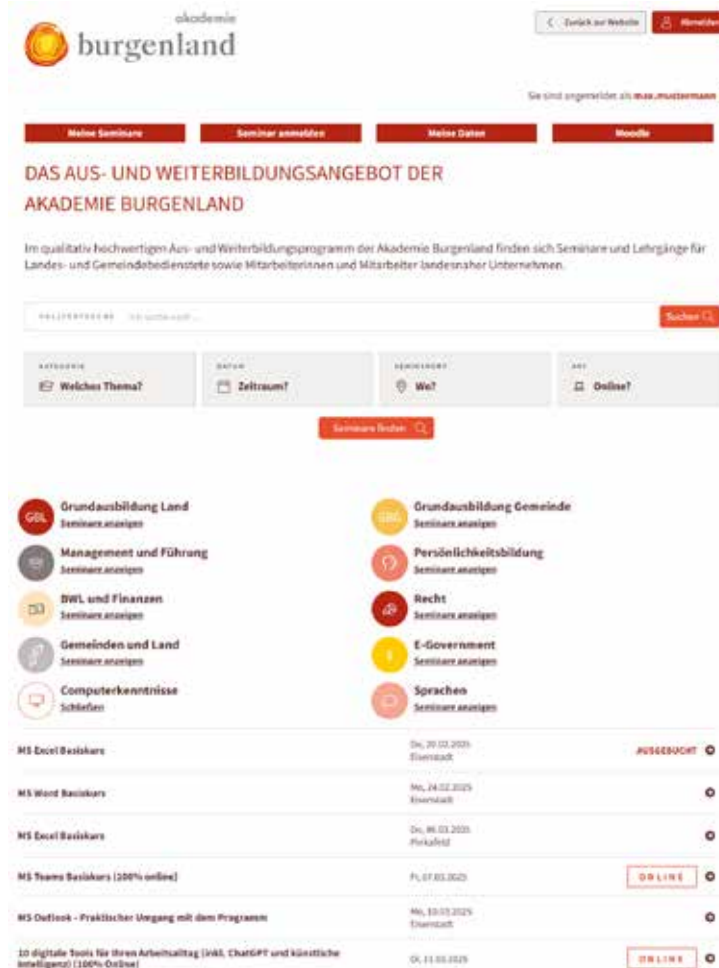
akademie
burgenland

Zurück zur Website | Abmelden

Sie sind angemeldet als max.mustermann

Meine Seminare | Seminar anmelden | Meine Daten | Moodle

DAS AUS- UND WEITERBILDUNGSANGEBOT DER AKADEMIE BURGENLAND

Im qualitativ hochwertigen Aus- und Weiterbildungsprogramm der Akademie Burgenland finden sich Seminare und Lehrgänge für Landes- und Gemeindebedienstete sowie Mitarbeiterinnen und Mitarbeiter landesnaher Unternehmen.

VOLLTEXTSUCHE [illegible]

Suchen

KATEGORIE
Welches Thema?

DATUM
Zeitraum?

SEMINARORT
Wo?

ART
Online?

Seminare finden

GBL Grundausbildung Land
Seminare anzeigen

GBG Grundausbildung Gemeinde
Seminare anzeigen

Management und Führung
Seminare anzeigen

Persönlichkeitsbildung
Seminare anzeigen

BWL und Finanzen
Seminare anzeigen

Recht
Seminare anzeigen

Gemeinden und Land
Seminare anzeigen

E-Government
Seminare anzeigen

Computerkenntnisse
Schließen

Sprachen
Seminare anzeigen

MS Excel Basiskurs | Do, 20.02.2025 Eisenstadt | AUSGEBUCHT
MS Word Basiskurs | Mo, 24.02.2025 Eisenstadt
MS Excel Basiskurs | Do, 06.03.2025 Pinkafeld
MS Teams Basiskurs (100% online) | Fr, 07.03.2025 | ONLINE
MS Outlook - Praktischer Umgang mit dem Programm | Mo, 10.03.2025 Eisenstadt
10 digitale Tools für Ihren Arbeitsalltag (inkl. ChatGPT und künstliche Intelligenz) (100% Online) | Di, 11.03.2025 | ONLINE